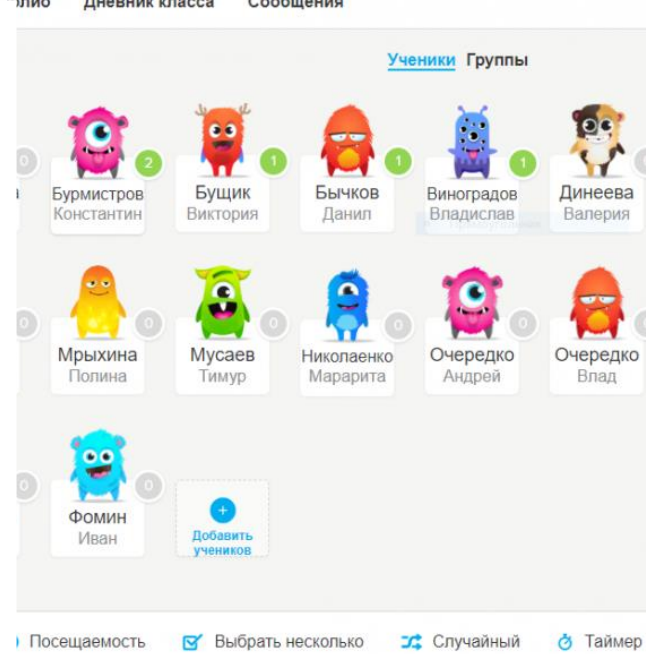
олио Дневник класса Сообщения

Ученики Группы

0
2
Бурмистров
Константин
1
Бущик
Виктория
1
Бычков
Данил
1
Виноградов
Владислав
Динеева
Валерия

0
0
Мрыхина
Полина
0
Мусаев
Тимур
0
Николаенко
Мараритa
0
Очередко
Андрей
0
Очередко
Влад

0
0
Фомин
Иван

+
Добавить учеников

Посещаемость Выбрать несколько Случайный Таймер